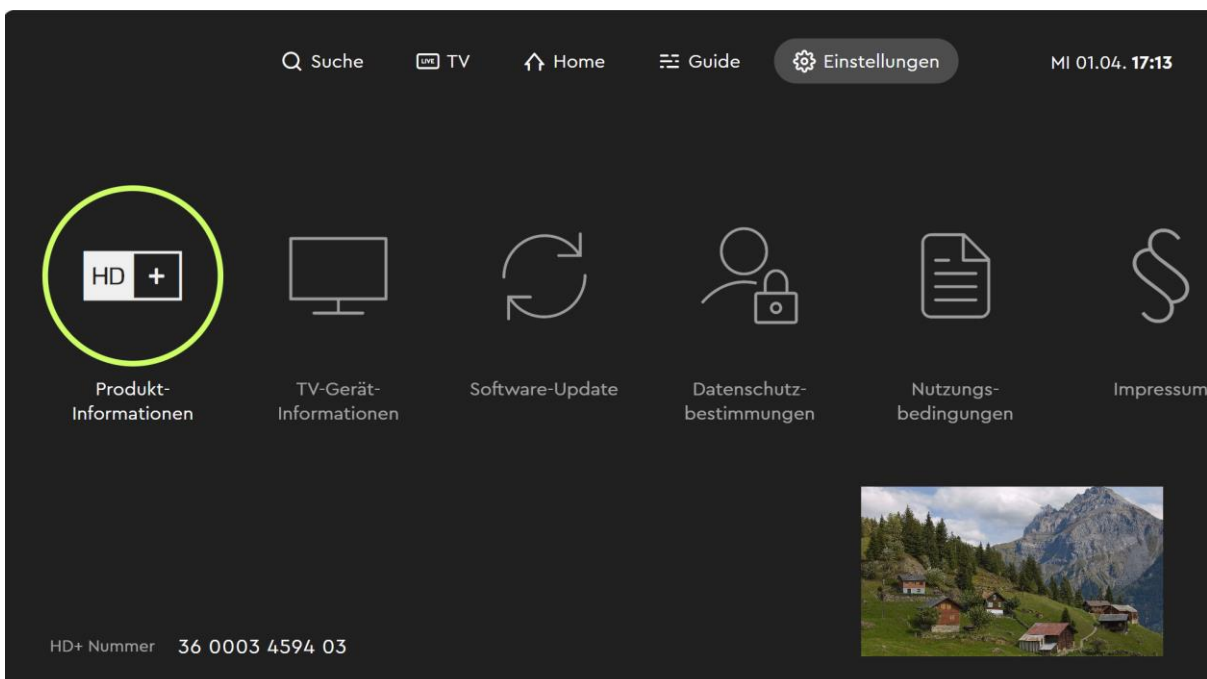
Suche LIVE TV Home Guide Einstellungen MI 01.04. **17:13**

HD +

Produkt-Informationen

TV-Gerät-Informationen

Software-Update

Datenschutzbestimmungen

Nutzungsbedingungen

Impressum

HD+ Nummer 36 0003 4594 03